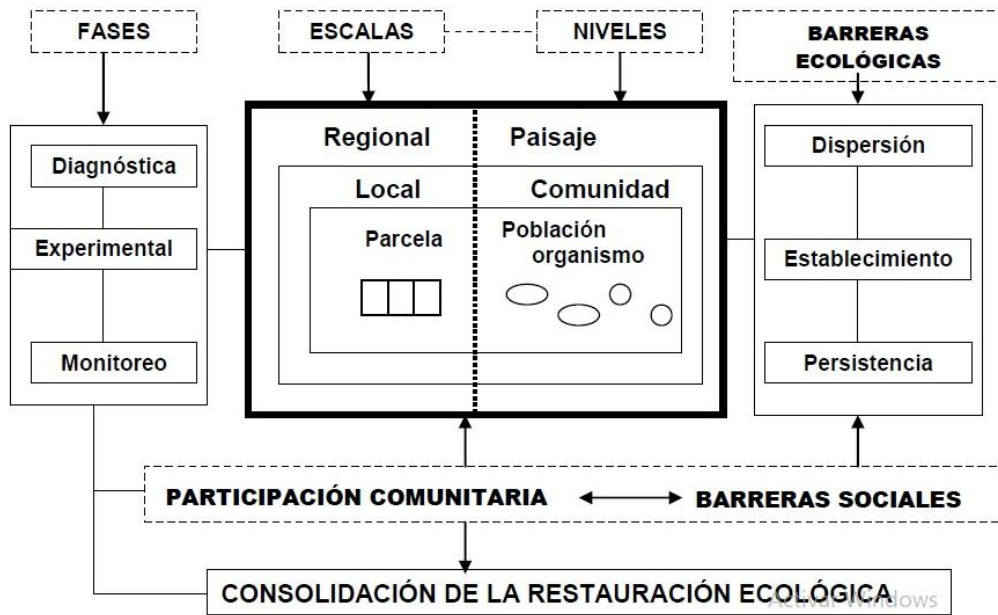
FASES

ESCALAS

NIVELES

BARRERAS ECOLÓGICAS

Diagnóstica

Experimental

Monitoreo

Regional

Paisaje

Local

Comunidad

Parcela

Población organismo

Dispersión

Establecimiento

Persistencia

PARTICIPACIÓN COMUNITARIA

BARRERAS SOCIALES

CONSOLIDACIÓN DE LA RESTAURACIÓN ECOLÓGICA

Activar Windows